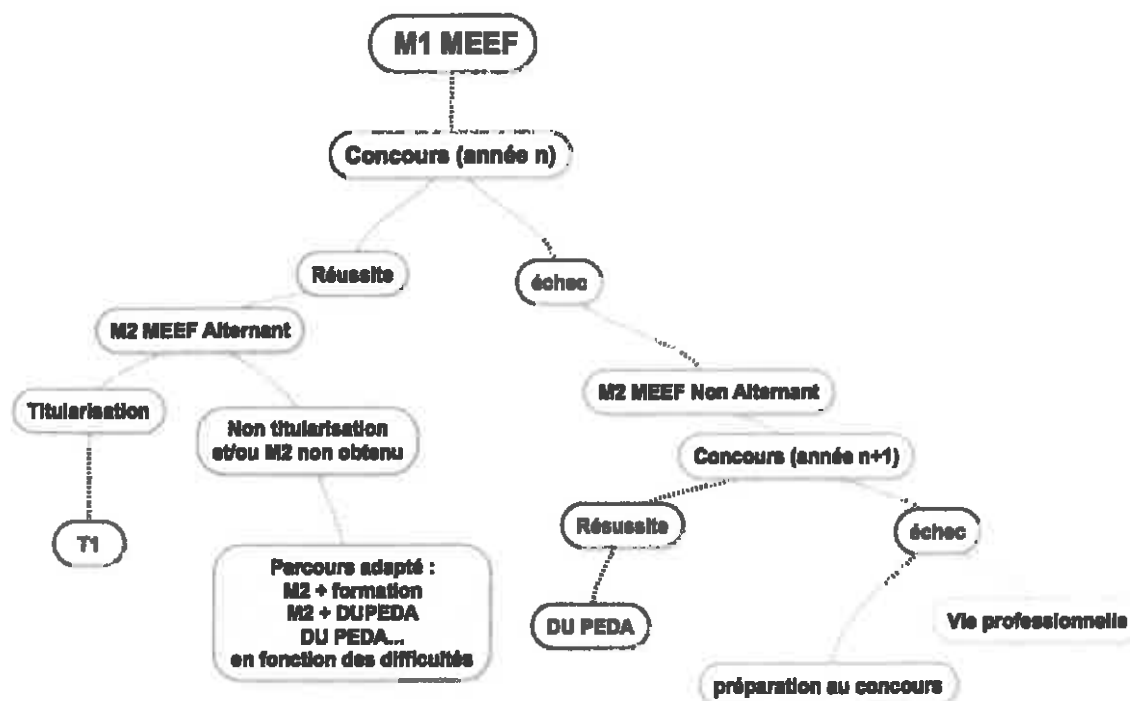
M1 MEEF

Concours (année n)

Réussite

échec

M2 MEEF Alternant

Titularisation

Non titularisation et/ou M2 non obtenu

T1

Parcours adapté : M2 + formation M2 + DUPEDA DU PEDA... en fonction des difficultés

M2 MEEF Non Alternant

Concours (année n+1)

Réussite

échec

DU PEDA

Vie professionnelle

préparation au concours